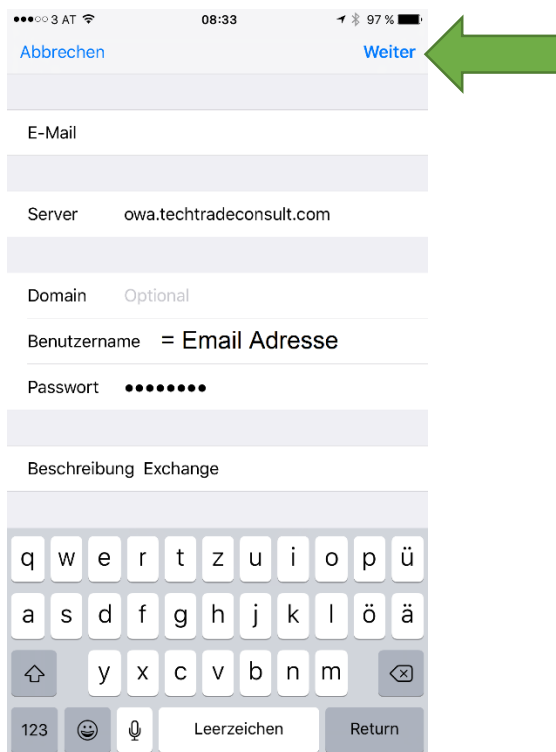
●●●○○ 3 AT 08:33 97 %

Abbrechen Weiter

E-Mail

Server owa.techtradeconsult.com

Domain Optional

Benutzername = Email Adresse

Passwort ●●●●●●●●

Beschreibung Exchange

q w e r t z u i o p ü

a s d f g h j k l ö ä

y x c v b n m

123 Leerzeichen Return